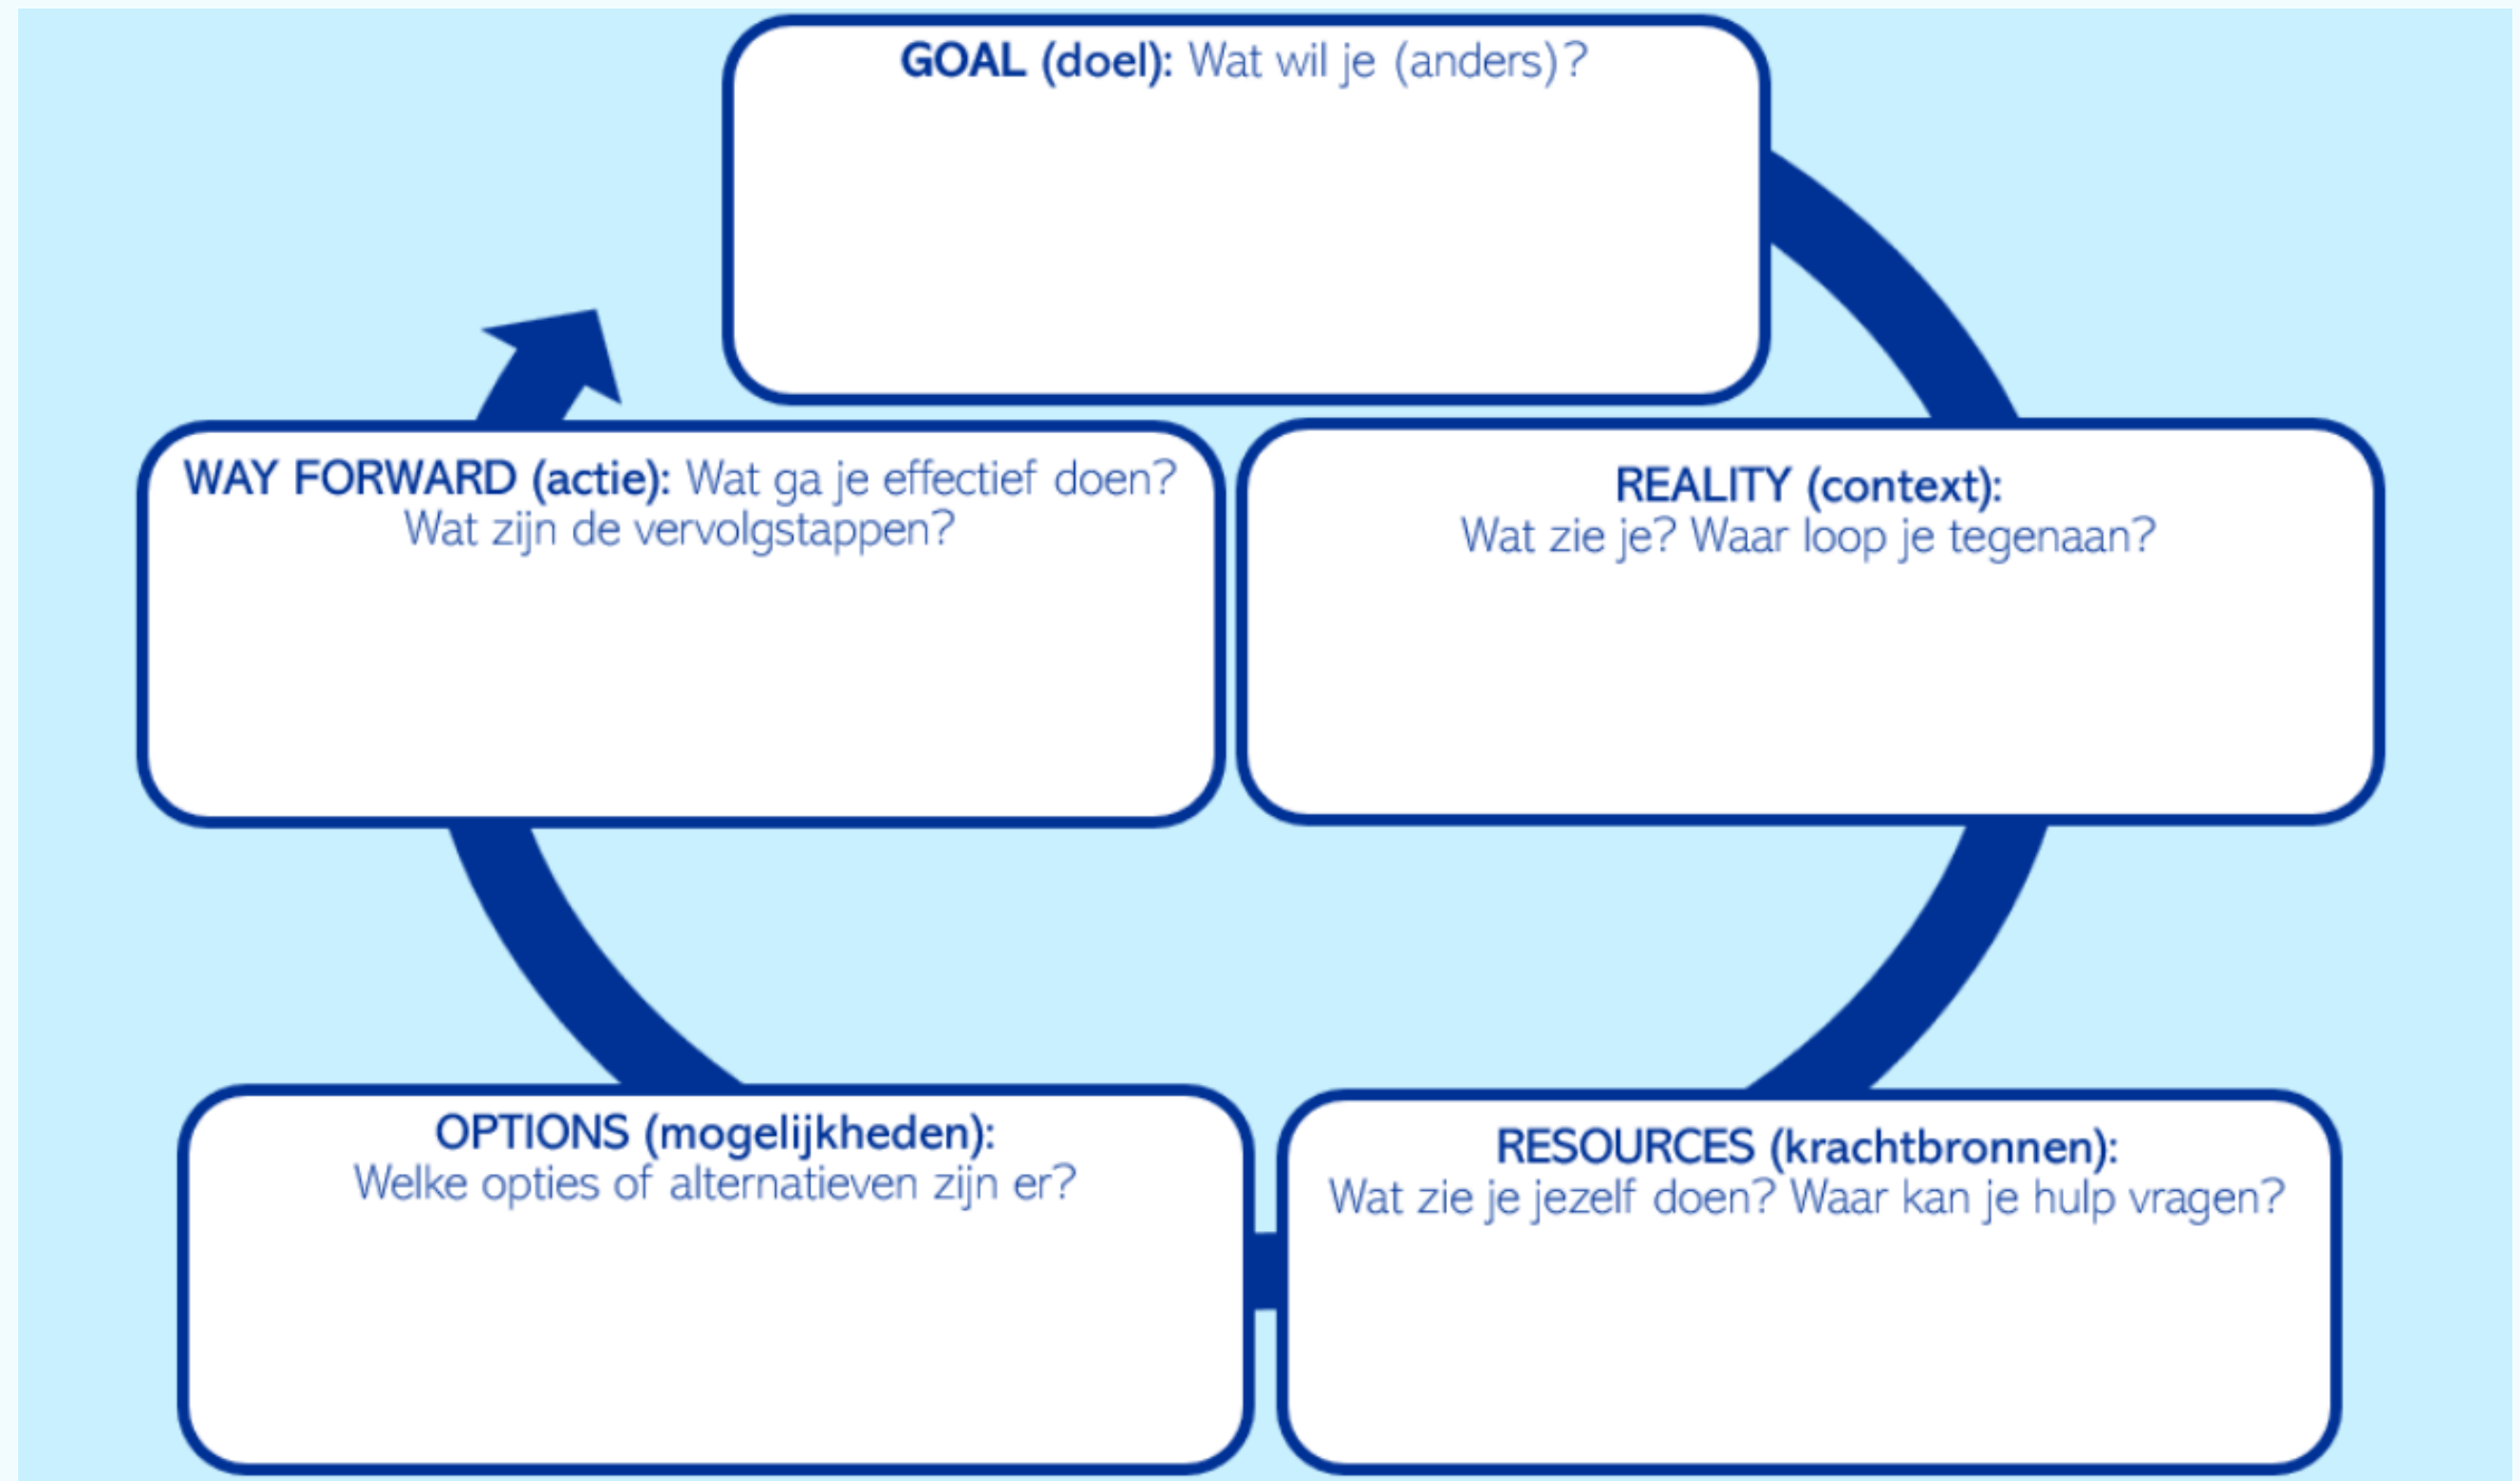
GOAL (doel): Wat wil je (anders)?

WAY FORWARD (actie): Wat ga je effectief doen? Wat zijn de vervolgstappen?

REALITY (context): Wat zie je? Waar loop je tegenaan?

OPTIONS (mogelijkheden): Welke opties of alternatieven zijn er?

RESOURCES (krachtbronnen): Wat zie je jezelf doen? Waar kan je hulp vragen?